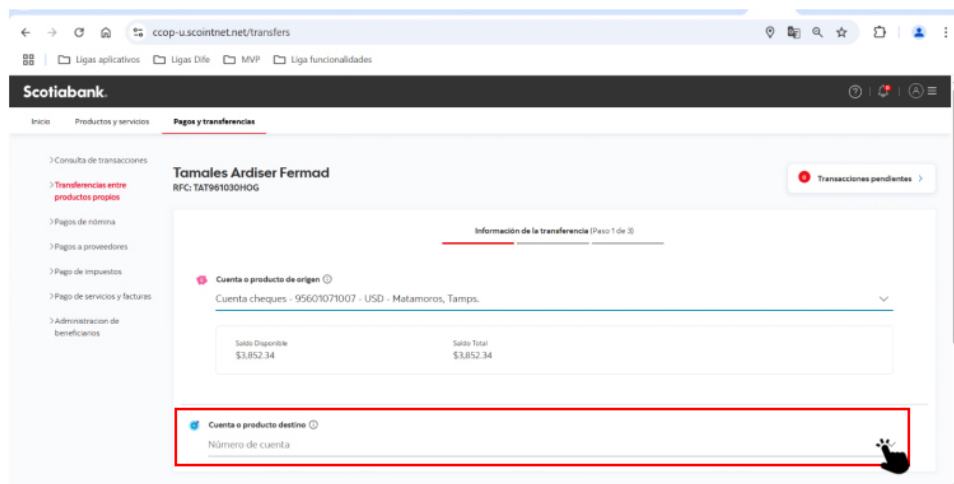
ccop-u.scointnet.net/transfers

Ligas aplicativos Ligas Dife MVP Liga funcionalidades

Scotiabank.

Inicio Productos y servicios Pagos y transferencias

> Consulta de transacciones
> Transferencias entre productos propios
> Pagos de nómina
> Pagos a proveedores
> Pago de impuestos
> Pago de servicios y facturas
> Administracion de beneficiarios

Tamales Ardiser Fermad
RFC: TAT961030HOG

Transacciones pendientes >

Información de la transferencia (Paso 1 de 3)

Cuenta o producto de origen ⓘ
Cuenta cheques - 95601071007 - USD - Matamoros, Tamps.

Saldo Disponible
$3,852.34

Saldo Total
$3,852.34

Cuenta o producto destino ⓘ
Número de cuenta